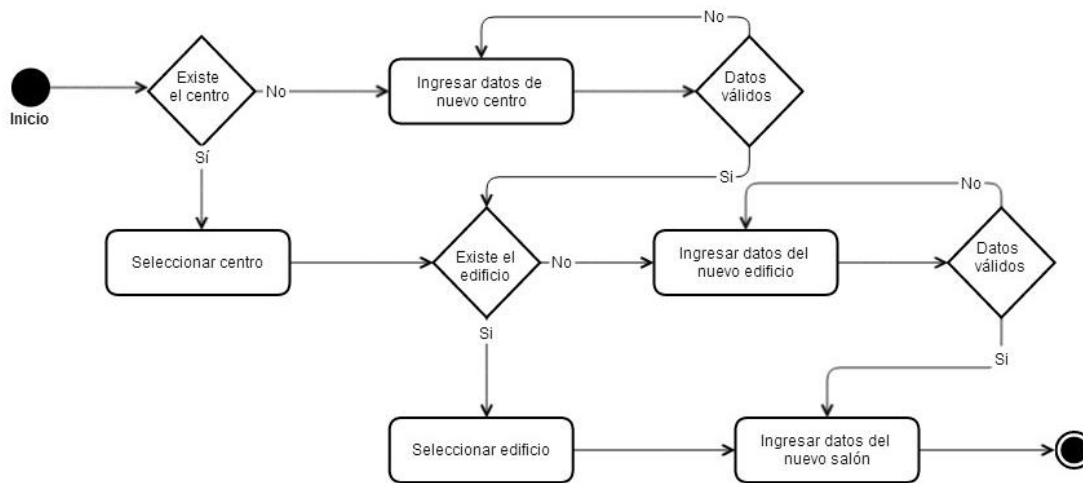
Inicio

Existe el centro

No

Ingresar datos de nuevo centro

No

Datos válidos

Sí

Si

Seleccionar centro

Existe el edificio

No

Ingresar datos del nuevo edificio

No

Datos válidos

Si

Si

Seleccionar edificio

Ingresar datos del nuevo salón